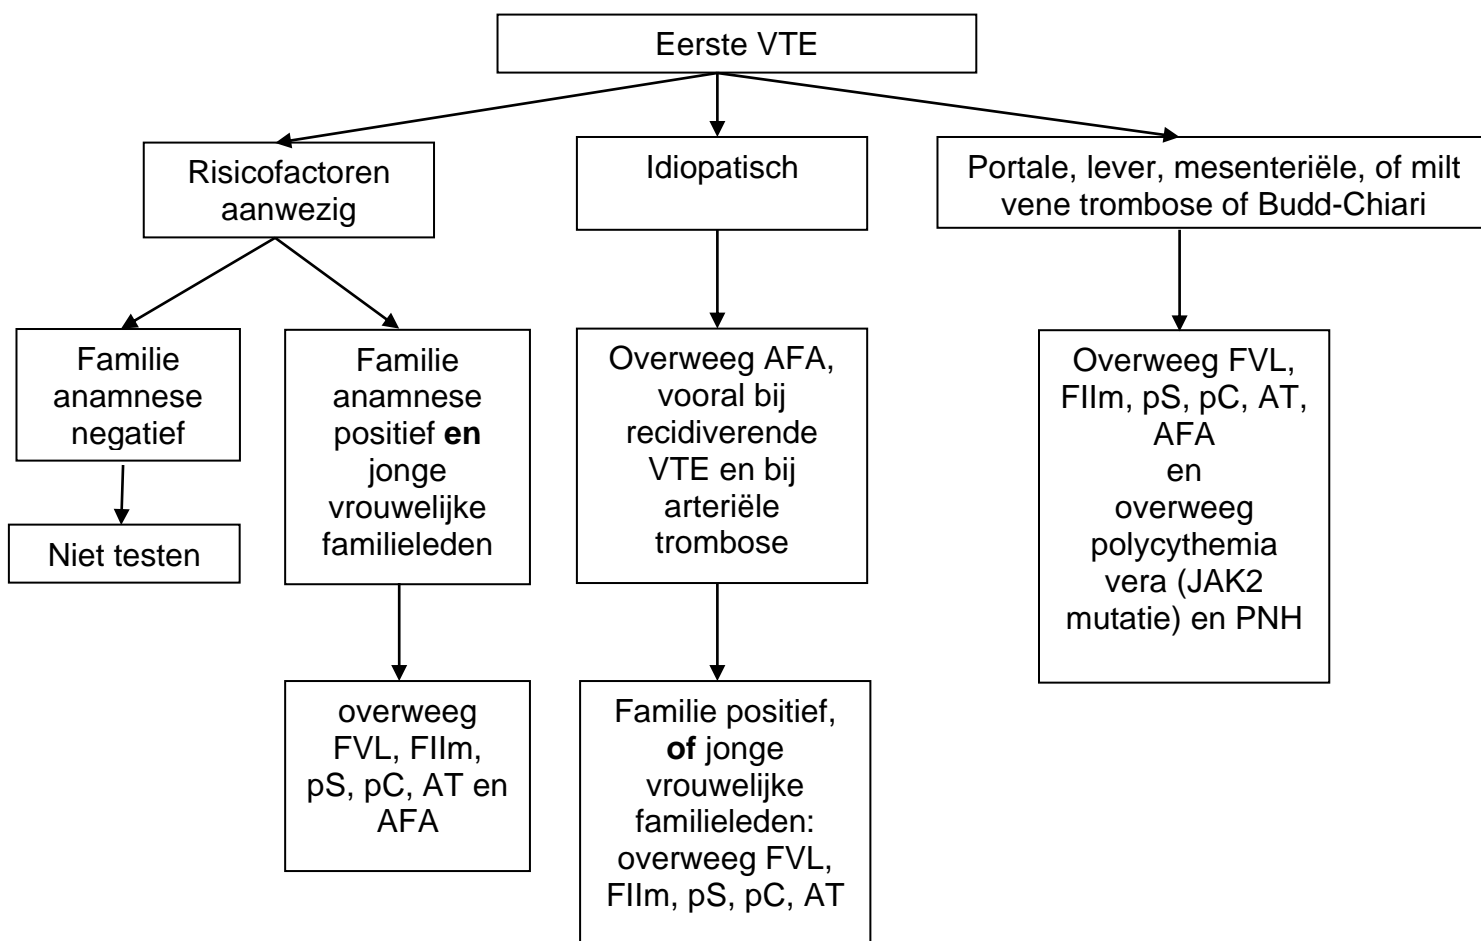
Eerste VTE

Risicofactoren aanwezig

Idiopatisch

Portale, lever, mesenteriële, of milt vene trombose of Budd-Chiari

Familie anamnese negatief

Niet testen

Familie anamnese positief **en** jonge vrouwelijke familieleden

overweeg FVL, FIIm, pS, pC, AT en AFA

Overweeg AFA, vooral bij recidiverende VTE en bij arteriële trombose

Familie positief, **of** jonge vrouwelijke familieleden: overweeg FVL, FIIm, pS, pC, AT

Overweeg FVL, FIIm, pS, pC, AT, AFA en overweeg polycythemia vera (JAK2 mutatie) en PNH